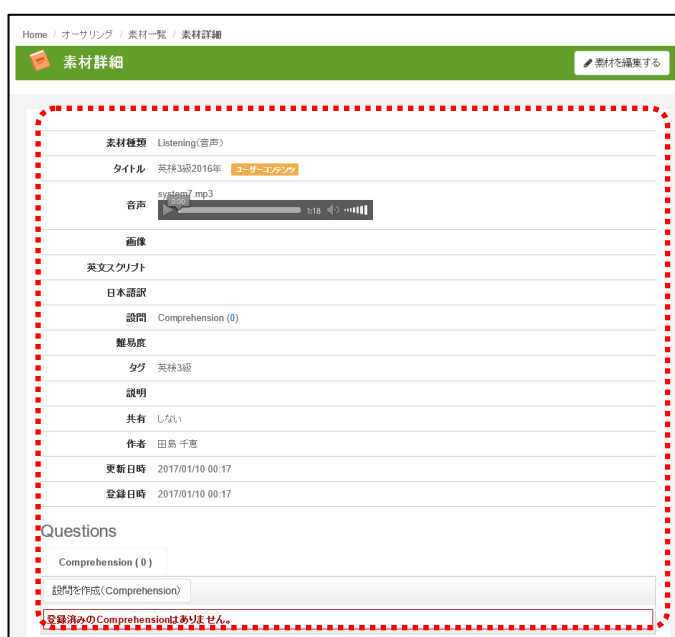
Home / オーサリング / 素材一覧 / 素材詳細

素材詳細

素材を編集する

| | |
|---|---|
| 素材種類 | Listening(音声) |
| タイトル | 英検3級2016年 ユーザーコンテンツ |
| 音声 | system7.mp3 0:00 1:18 |
| 画像 | |
| 英文スクリプト | |
| 日本語訳 | |
| 設問 | Comprehension (0) |
| 難易度 | |
| タグ | 英検3級 |
| 説明 | |
| 共有 | しない |
| 作者 | 田島 千恵 |
| 更新日時 | 2017/01/10 00:17 |
| 登録日時 | 2017/01/10 00:17 |

Questions

Comprehension ( 0 )

設問を作成(Comprehension)

登録済みのComprehensionはありません。